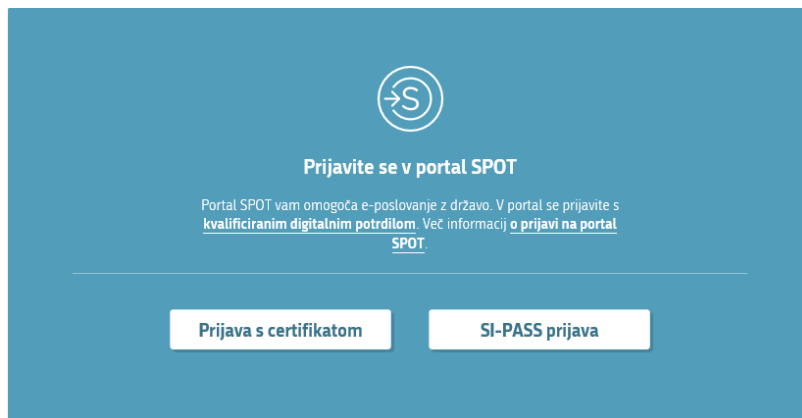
Prijavite se v portal SPOT

Portal SPOT vam omogoča e-poslovanje z državo. V portal se prijavite s kvalificiranim digitalnim potrdilom. Več informacij o prijavi na portal SPOT.

Prijava s certifikatom

SI-PASS prijava